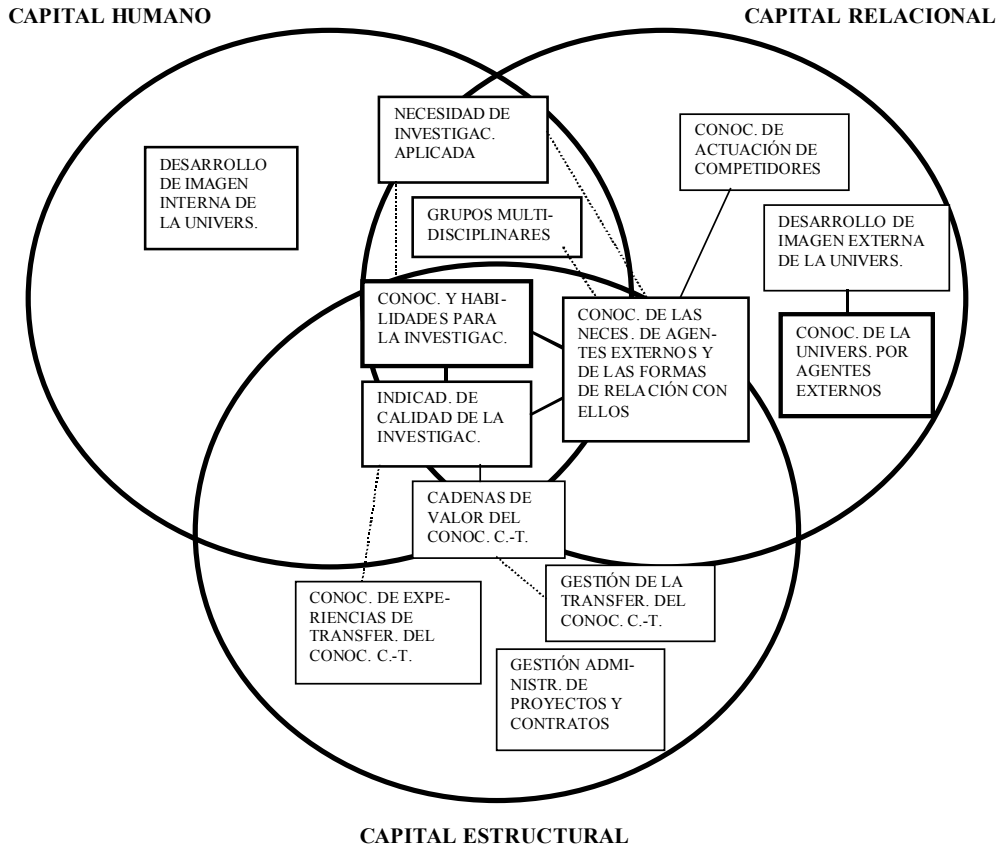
CAPITAL HUMANO

CAPITAL RELACIONAL

NECESIDAD DE INVESTIGAC. APLICADA

DESARROLLO DE IMAGEN INTERNA DE LA UNIVERS.

CONOC. DE ACTUACIÓN DE COMPETIDORES

GRUPOS MULTIDISCIPLINARES

DESARROLLO DE IMAGEN EXTERNA DE LA UNIVERS.

CONOC. Y HABILIDADES PARA LA INVESTIGAC.

CONOC. DE LAS NECES. DE AGENTES EXTERNOS Y DE LAS FORMAS DE RELACIÓN CON ELLOS

CONOC. DE LA UNIVERS. POR AGENTES EXTERNOS

INDICAD. DE CALIDAD DE LA INVESTIGAC.

CADENAS DE VALOR DEL CONOC. C.-T.

GESTIÓN DE LA TRANSFER. DEL CONOC. C.-T.

CONOC. DE EXPERIENCIAS DE TRANSFER. DEL CONOC. C.-T.

GESTIÓN ADMINISTR. DE PROYECTOS Y CONTRATOS

CAPITAL ESTRUCTURAL